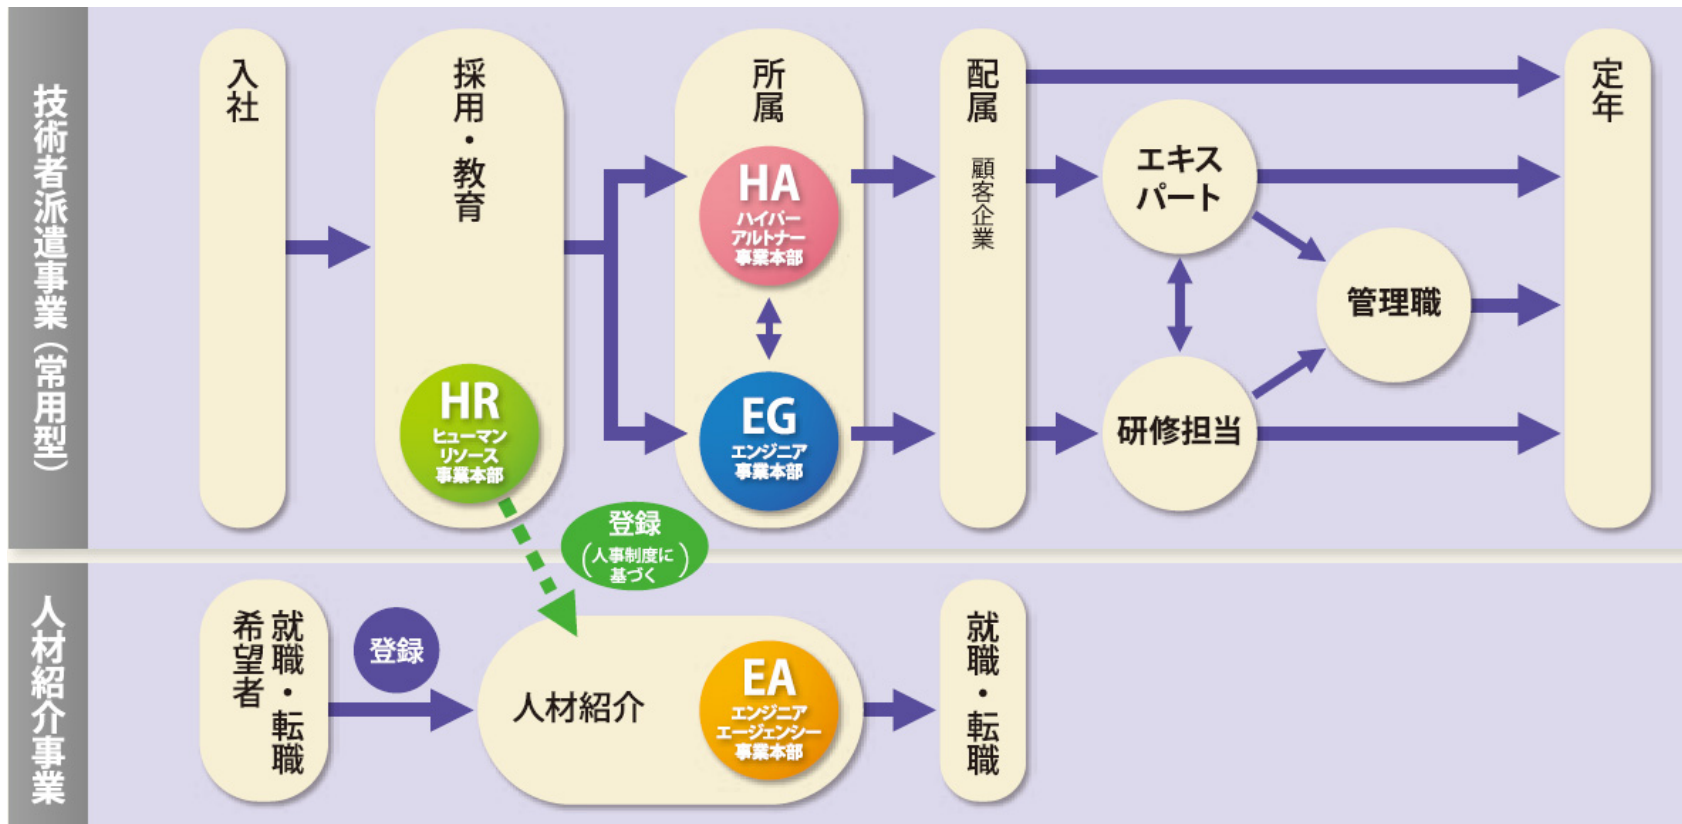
技術者派遣事業（常用型）

入社

採用・教育

HR
ヒューマンリソース事業本部

所属

HA
ハイパーアルトナー事業本部

EG
エンジニア事業本部

配属
顧客企業

エキスパート

管理職

研修担当

定年

登録
（人事制度に基づく）

人材紹介事業

就職・転職希望者

登録

人材紹介

EA
エンジニアエージェンシー事業本部

就職・転職